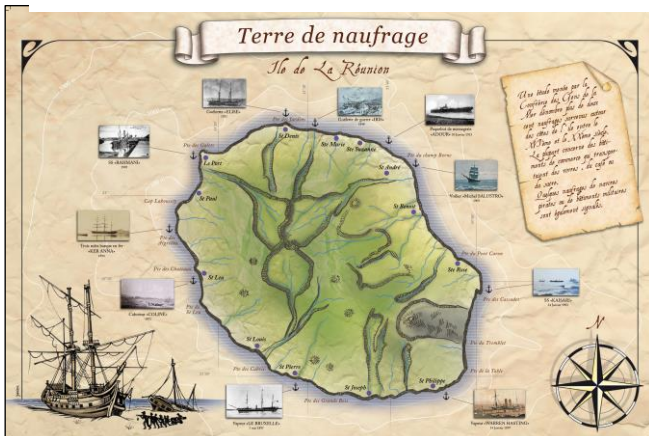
Terre de naufrage

Ile de La Réunion

Une étude menée par le Conservatoire des Côtes de La Réunion décompte plus de deux cents naufrages survenus autour des côtes de l'île entre le XVIIème et le XXème siècle. La plupart concerne des bâtiments de commerce qui transportaient des marchandises, du café ou du sucre. Quelques naufrages de navires pirates ou de bâtiments militaires sont également signalés.

St Denis

La Port

St Paul

St Leu

St Louis

St Pierre

St Joseph

St Philippe

St Rose

St Benoit

St André

Ste Marie

Ste Suzanne

Pte des Galets

Pte des Aigrettes

Cap La Houssaye

Pte des Chateaux

Pte du Bel Air

Pte de Bois Rouge

Pte du Grand Bois

Pte de la Table

Pte des Cascades

Pte de Bourbon

N

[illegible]

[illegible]

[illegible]

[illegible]

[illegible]

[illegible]

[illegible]

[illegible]

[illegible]

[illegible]